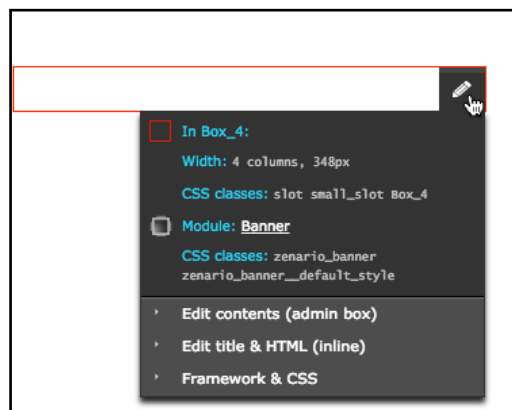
In Box_4:

Width: 4 columns, 348px

CSS classes: slot small_slot Box_4

Module: Banner

CSS classes: zenario_banner zenario_banner__default_style

Edit contents (admin box)

Edit title & HTML (inline)

Framework & CSS